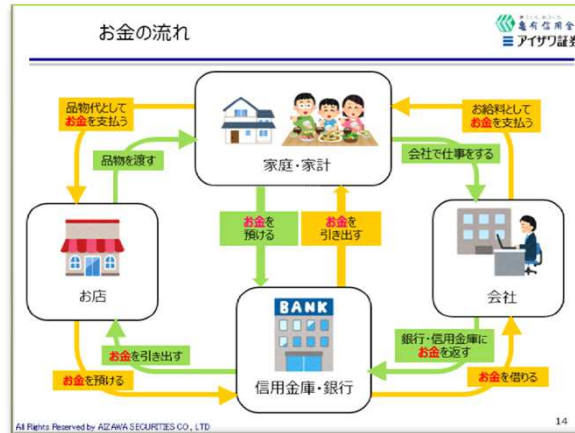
お金の流れ

亀有信用金庫
アイザワ証券

品物代として
お金を支払う

品物を渡す

家庭・家計

お給料として
お金を支払う

会社で仕事をする

お金を
預ける

お金を
引き出す

お店

BANK

会社

銀行・信用金庫に
お金を返す

お金を引き出す

お金を預ける

信用金庫・銀行

お金を借りる

All Rights Reserved by AIZAWA SECURITIES CO., LTD

14